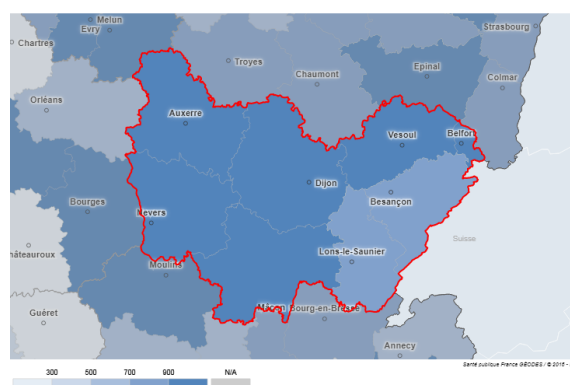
Melun
Evry
Chartres
Strasbourg
Troyes
Chaumont
Epinal
Colmar
Orléans
Auxerre
Vesoul
Belfort
Dijon
Besançon
Bourges
Nevers
Suisse
hâteauroux
Lons-le-Saunier
Moulins
Guéret
Mâcon
Bourg-en-Bresse
Annecy
Santé publique France GEODES / © 2015 -
300
500
700
900
N/A